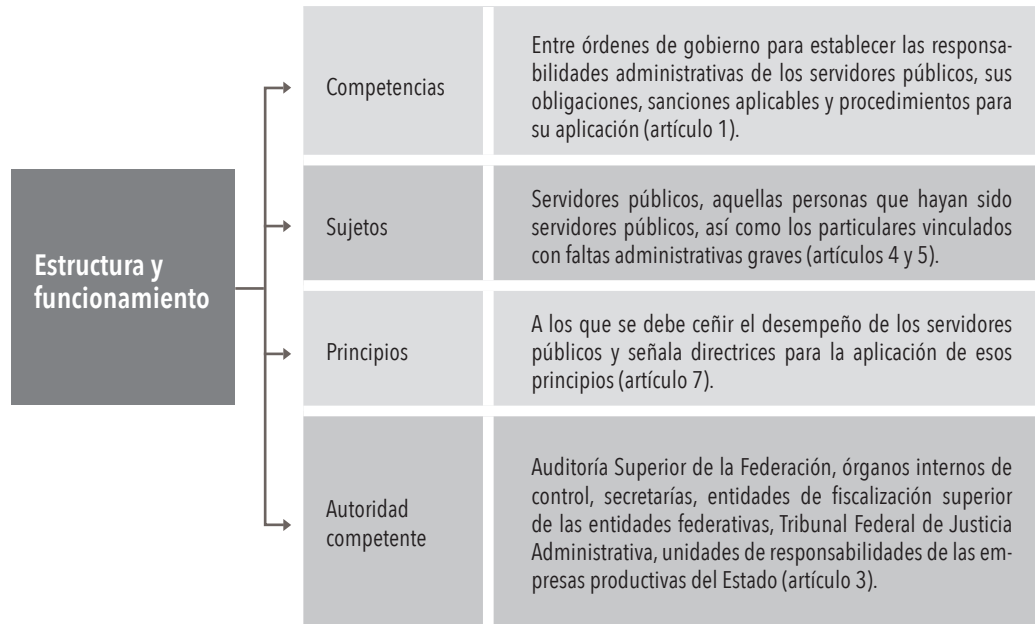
Estructura y funcionamiento

Competencias

Entre órdenes de gobierno para establecer las responsabilidades administrativas de los servidores públicos, sus obligaciones, sanciones aplicables y procedimientos para su aplicación (artículo 1).

Sujetos

Servidores públicos, aquellas personas que hayan sido servidores públicos, así como los particulares vinculados con faltas administrativas graves (artículos 4 y 5).

Principios

A los que se debe ceñir el desempeño de los servidores públicos y señala directrices para la aplicación de esos principios (artículo 7).

Autoridad competente

Auditoría Superior de la Federación, órganos internos de control, secretarías, entidades de fiscalización superior de las entidades federativas, Tribunal Federal de Justicia Administrativa, unidades de responsabilidades de las empresas productivas del Estado (artículo 3).